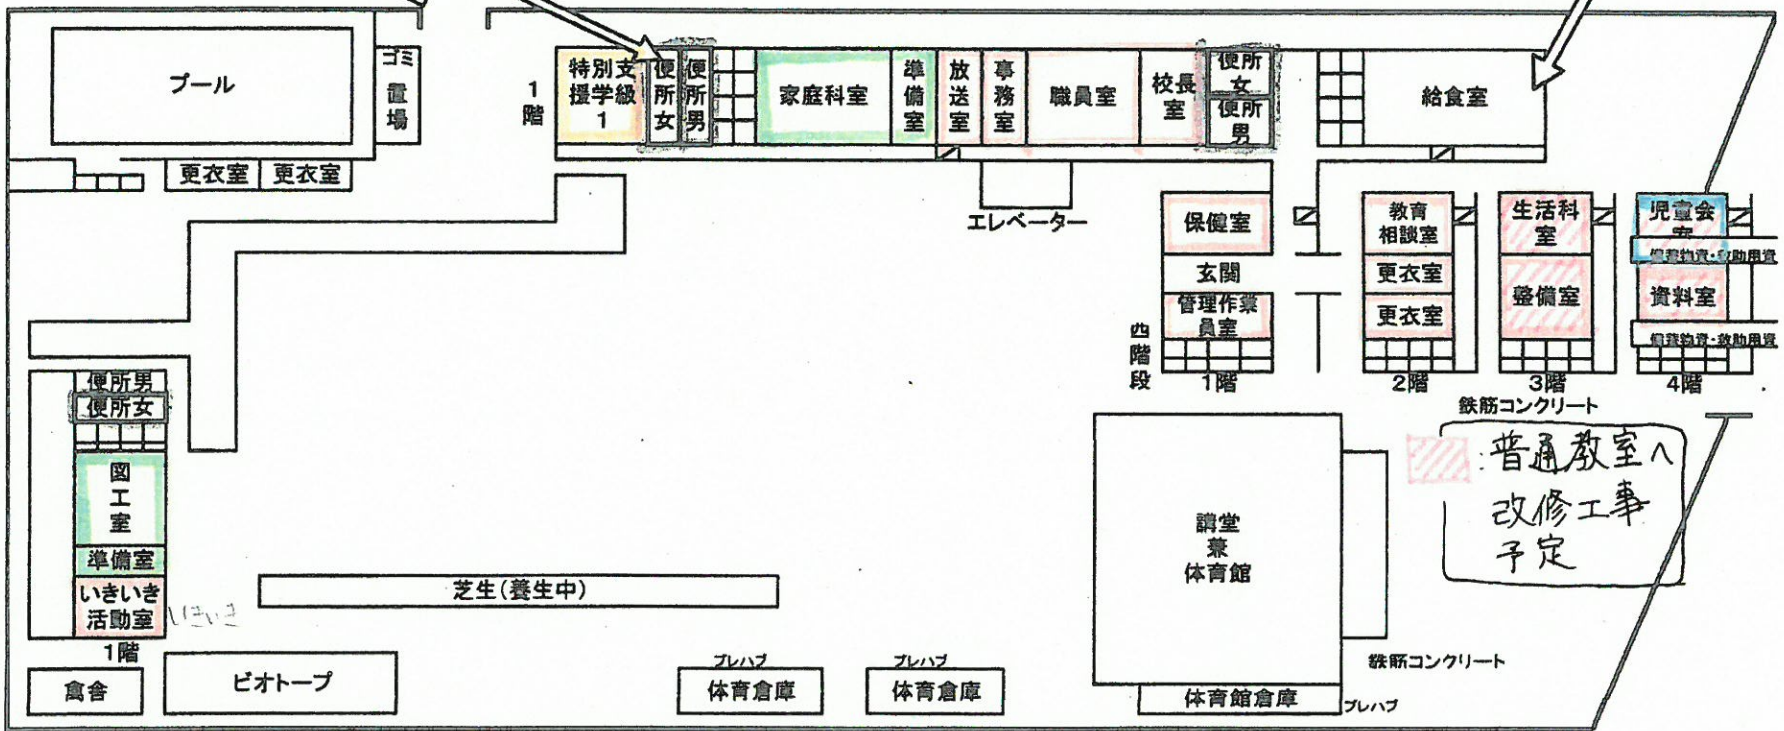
プール

ゴミ置場

更衣室
更衣室

1階

特別支援学級1

便所女

便所男

家庭科室

準備室

放送室

事務室

職員室

校長室

便所女

便所男

給食室

エレベーター

保健室

玄関

管理作業員室

西階段

1階

教育相談室

更衣室

更衣室

2階

生活科室

整備室

3階

児童会室

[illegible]

資料室

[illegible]

4階

鉄筋コンクリート

普通教室へ改修工事予定

便所男
便所女

図工室

準備室

いきいき活動室
いきいき

1階

芝生(養生中)

講堂兼体育館

プレハブ
体育倉庫

プレハブ
体育倉庫

鉄筋コンクリート

体育館倉庫

プレハブ

鳥舎

ビオトープ